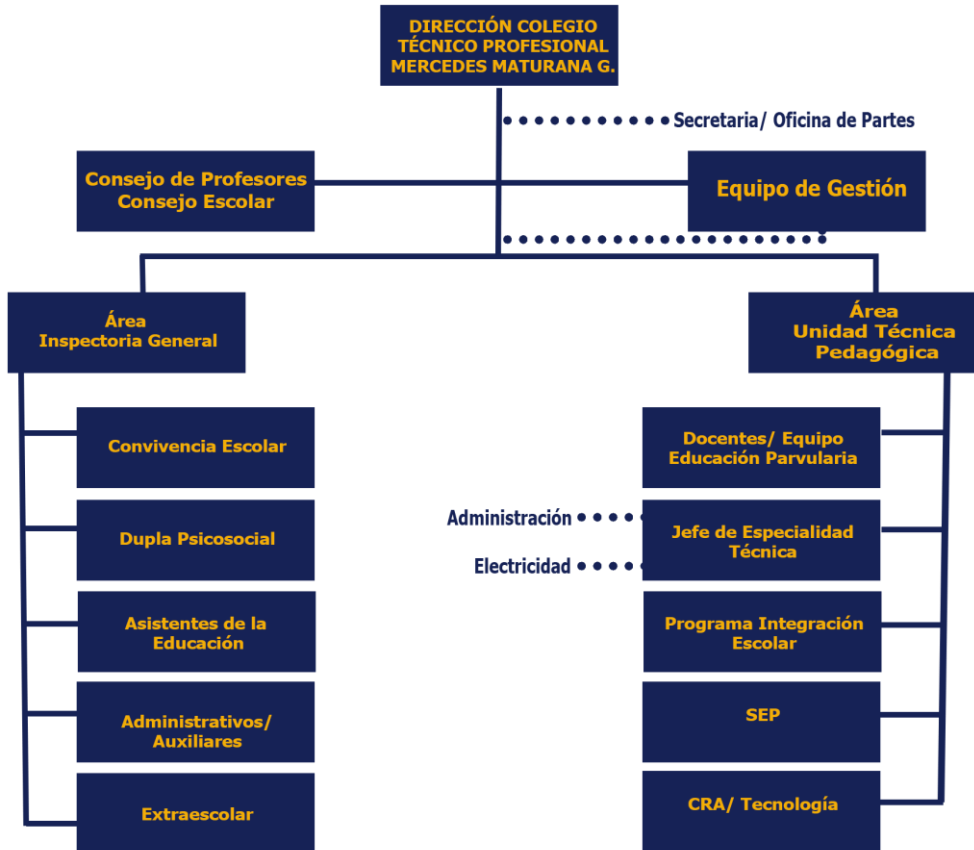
DIRECCIÓN COLEGIO TÉCNICO PROFESIONAL MERCEDES MATURANA G.

Secretaria/ Oficina de Partes

Consejo de Profesores
Consejo Escolar

Equipo de Gestión

Área
Inspectoria General

Área
Unidad Técnica Pedagógica

Convivencia Escolar

Dupla Psicosocial

Asistentes de la Educación

Administrativos/ Auxiliares

Extraescolar

Docentes/ Equipo Educación Parvularia

Administración

Jefe de Especialidad Técnica

Electricidad

Programa Integración Escolar

SEP

CRA/ Tecnología